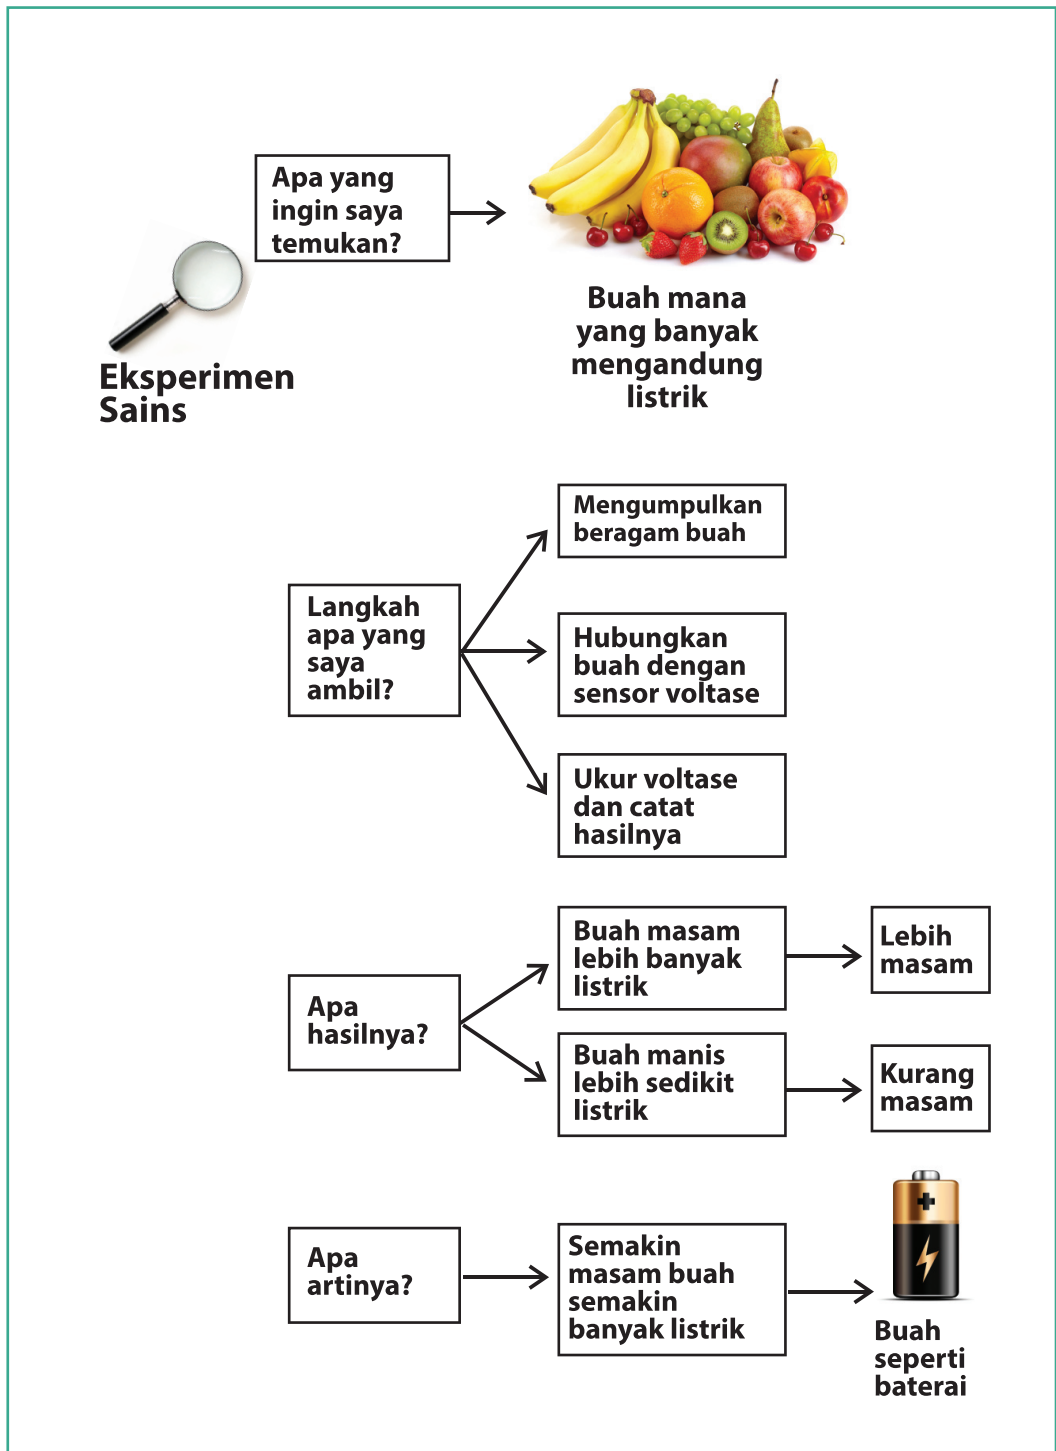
Eksperimen Sains

Apa yang ingin saya temukan?

Buah mana yang banyak mengandung listrik

Langkah apa yang saya ambil?

Mengumpulkan beragam buah

Hubungkan buah dengan sensor voltase

Ukur voltase dan catat hasilnya

Apa hasilnya?

Buah masam lebih banyak listrik

Lebih masam

Buah manis lebih sedikit listrik

Kurang masam

Apa artinya?

Semakin masam buah semakin banyak listrik

Buah seperti baterai